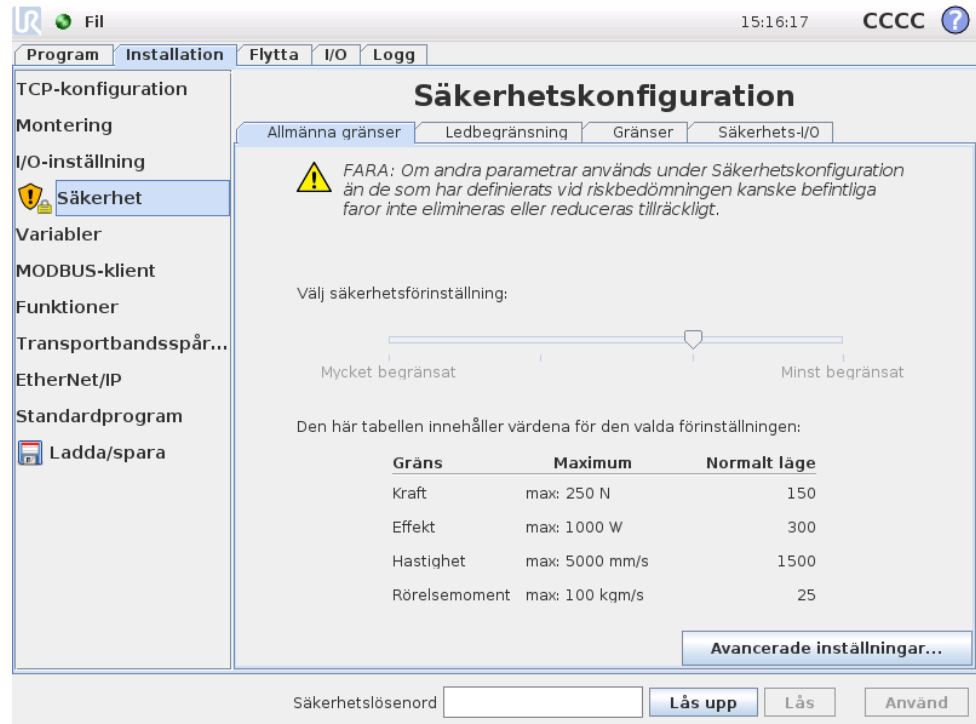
Fil 15:16:17 CCCC ?

Program | Installation | Flytta | I/O | Logg

TCP-konfiguration
Montering
I/O-inställning
Säkerhet
Variabler
MODBUS-klient
Funktioner
Transportbandsspår...
EtherNet/IP
Standardprogram
Ladda/spara

Säkerhetskonfiguration

Allmänna gränser | Ledbegränsning | Gränser | Säkerhets-I/O

FARA: Om andra parametrar används under Säkerhetskonfiguration än de som har definierats vid riskbedömningen kanske befintliga faror inte elimineras eller reduceras tillräckligt.

Välj säkerhetsförinställning:

Mycket begränsat Minst begränsat

Den här tabellen innehåller värdena för den valda förinställningen:

| Gräns | Maximum | Normalt läge |
|---|---|---|
| Kraft | max: 250 N | 150 |
| Effekt | max: 1000 W | 300 |
| Hastighet | max: 5000 mm/s | 1500 |
| Rörelsemoment | max: 100 kgm/s | 25 |

Avancerade inställningar...

Säkerhetslösenord | Lås upp | Lås | Använd